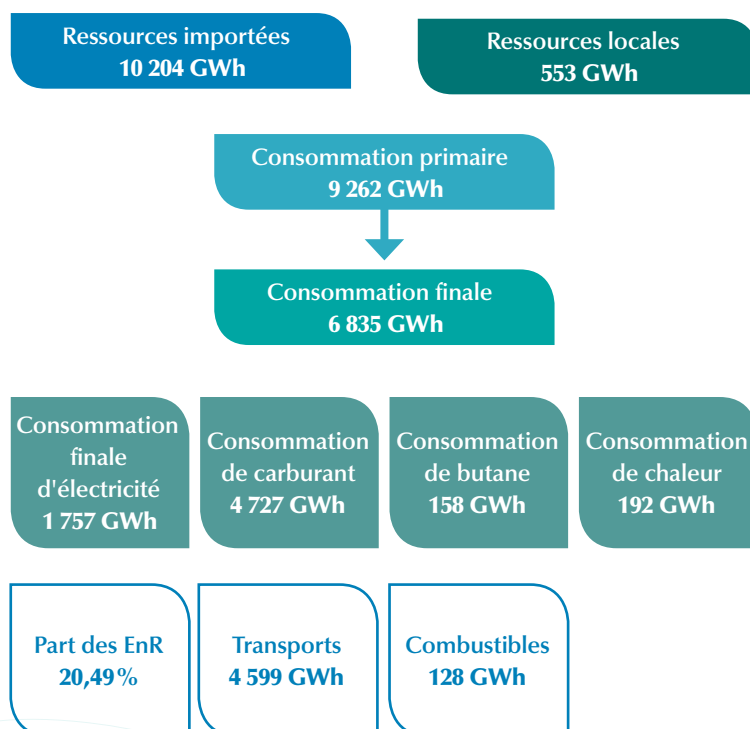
Ressources importées
10 204 GWh

Ressources locales
553 GWh

Consommation primaire
9 262 GWh

Consommation finale
6 835 GWh

Consommation finale d'électricité
1 757 GWh

Consommation de carburant
4 727 GWh

Consommation de butane
158 GWh

Consommation de chaleur
192 GWh

Part des EnR
20,49%

Transports
4 599 GWh

Combustibles
128 GWh